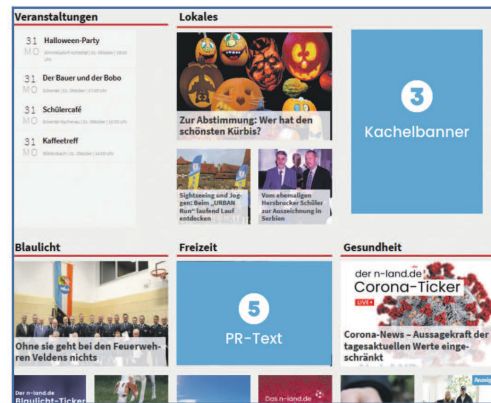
Veranstaltungen

31 MO Halloween-Party
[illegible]

31 MO Der Bauer und der Bobo
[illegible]

31 MO Schülercafé
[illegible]

31 MO Kaffeetreff
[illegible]

Lokales

Zur Abstimmung: Wer hat den schönsten Kürbis?

Sightseeing und Joggen: Beim „URBAN Run" laufend Lauf entdecken

Vom ehemaligen Hersbrucker Schüler zur Auszeichnung in Serbien

3
Kachelbanner

Blaulicht

Ohne sie geht bei den Feuerwehren Veldens nichts

Freizeit

5
PR-Text

Gesundheit

der n-land.de
Corona-Ticker
LIVE

Corona-News – Aussagekraft der tagesaktuellen Werte eingeschränkt

Der n-land.de
Blaulicht-Ticker

Das n-land.de